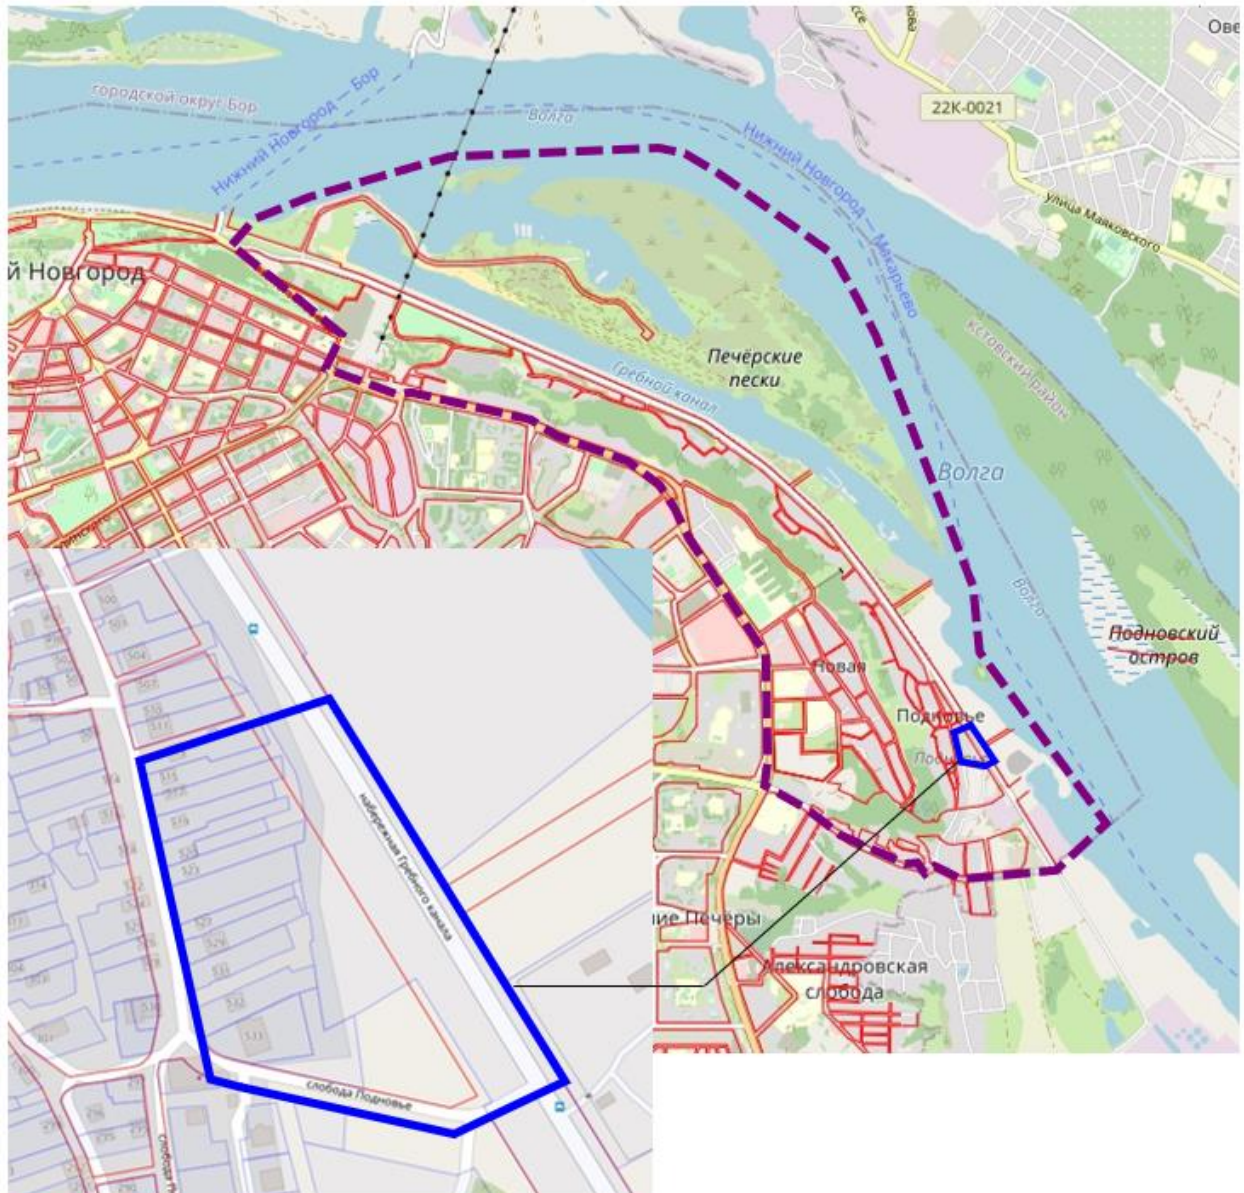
Ове

городской округ Бор

Нижний Новгород — Бор

Волга

22К-0021

Нижний Новгород — Макарьево

улица Маяковского

й Новгород

Печёрские пески

Гребной канал

Кстовский район

Волга

Волга

Подновский остров

Новая

Подновье

Подн

ие Печёры

Александровская слобода

набережная Гребного канала

слобода Подновье

слобода П